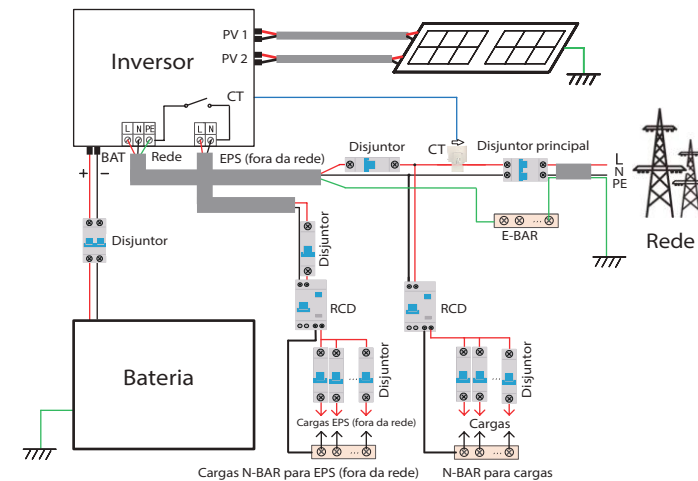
Inversor

PV 1

PV 2

CT

L N PE

L N

BAT

+ −

Rede

EPS (fora da rede)

Disjuntor

CT

Disjuntor principal

L

N

PE

E-BAR

Rede

Disjuntor

Disjuntor

RCD

RCD

Disjuntor

Disjuntor

Bateria

Cargas EPS (fora da rede)

Cargas

Cargas N-BAR para EPS (fora da rede)

N-BAR para cargas